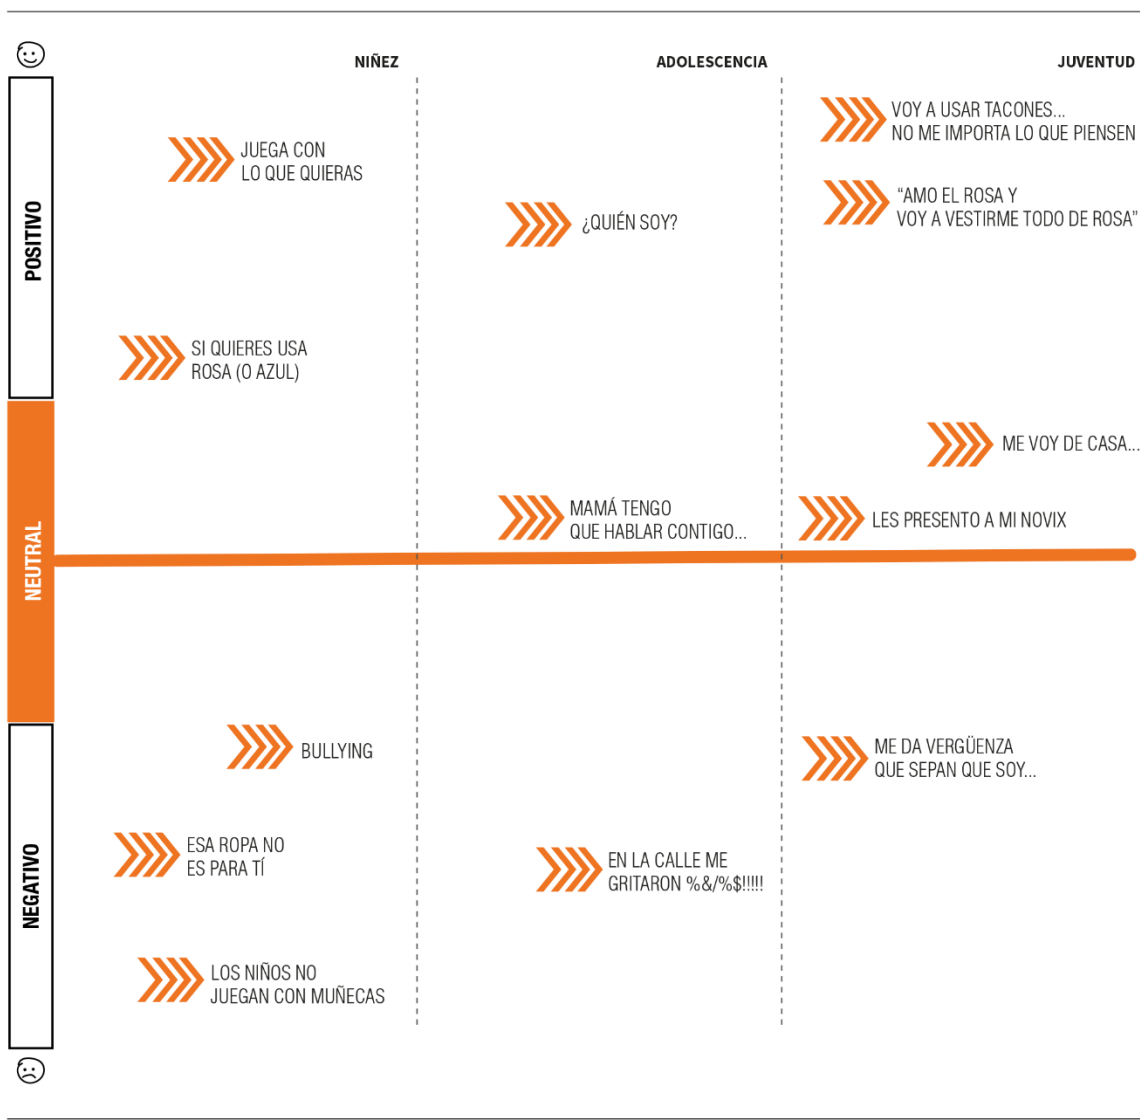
NIÑEZ

ADOLESCENCIA

JUVENTUD

POSITIVO

NEUTRAL

NEGATIVO

VOY A USAR TACONES... NO ME IMPORTA LO QUE PIENSEN

JUEGA CON LO QUE QUIERAS

“AMO EL ROSA Y VOY A VESTIRME TODO DE ROSA”

¿QUIÉN SOY?

SI QUIERES USA ROSA (O AZUL)

ME VOY DE CASA...

MAMÁ TENGO QUE HABLAR CONTIGO...

LES PRESENTO A MI NOVIX

BULLYING

ME DA VERGÜENZA QUE SEPAN QUE SOY...

ESA ROPA NO ES PARA TÍ

EN LA CALLE ME GRITARON %&/%$!!!!!

LOS NIÑOS NO JUEGAN CON MUÑECAS